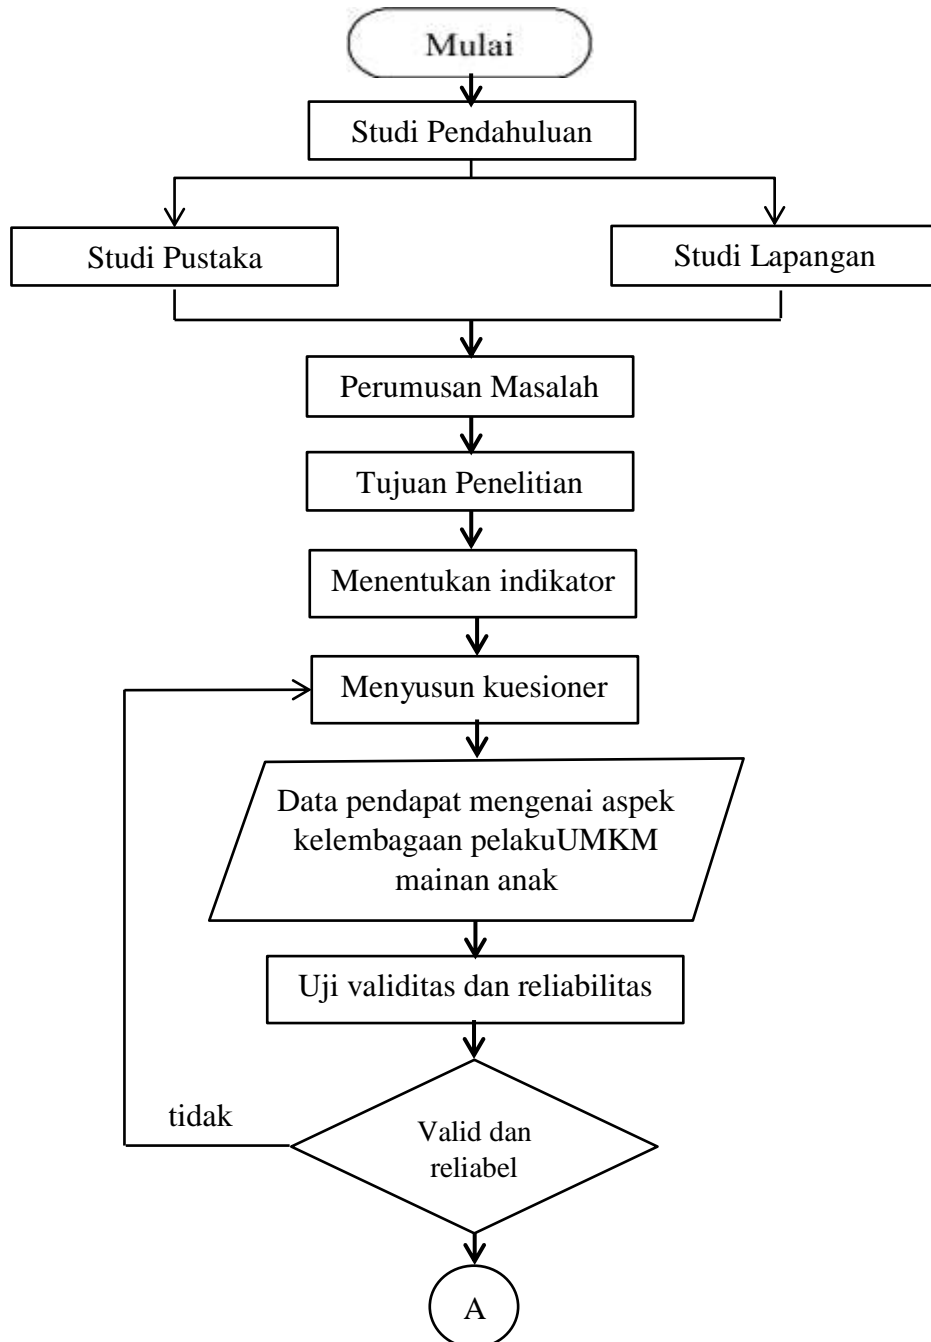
Mulai

Studi Pendahuluan

Studi Pustaka

Studi Lapangan

Perumusan Masalah

Tujuan Penelitian

Menentukan indikator

Menyusun kuesioner

Data pendapat mengenai aspek kelembagaan pelakuUMKM mainan anak

Uji validitas dan reliabilitas

tidak

Valid dan reliabel

A